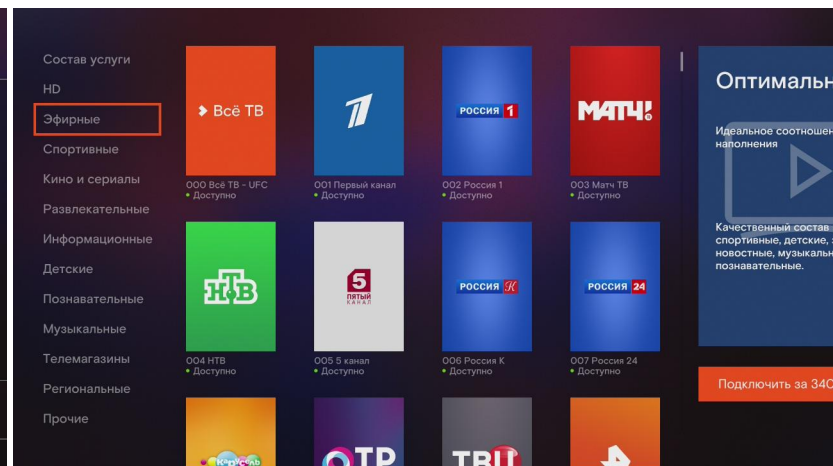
Состав услуги
HD
Эфирные
Спортивные
Кино и сериалы
Развлекательные
Информационные
Детские
Познавательные
Музыкальные
Телемагазины
Региональные
Прочие

Всё ТВ
000 Всё ТВ - UFC
• Доступно

1
001 Первый канал
• Доступно

РОССИЯ 1
002 Россия 1
• Доступно

МАТЧ!
003 Матч ТВ
• Доступно

НТВ
004 НТВ
• Доступно

5 ПЯТЫЙ КАНАЛ
005 5 канал
• Доступно

РОССИЯ К
006 Россия К
• Доступно

РОССИЯ 24
007 Россия 24
• Доступно

Карусель
ОТР
ТВЦ

Оптимальн
Идеальное соотношен
наполнения

Качественный состав
спортивные, детские,
новостные, музыкальн
познавательные.

Подключить за 340